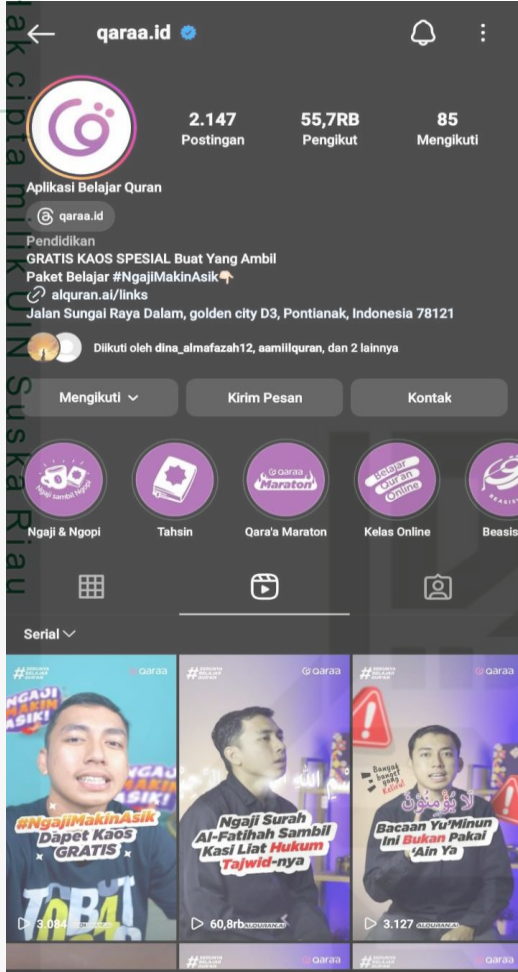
Hak cipta milik UIN Suska Riau

qaraa.id

2.147
Postingan

55,7RB
Pengikut

85
Mengikuti

Aplikasi Belajar Quran

qaraa.id

Pendidikan
GRATIS KAOS SPESIAL Buat Yang Ambil Paket Belajar #NgajiMakinAsik👇
alquran.ai/links
Jalan Sungai Raya Dalam, golden city D3, Pontianak, Indonesia 78121

Diikuti oleh dina_almafazah12, aamiilquran, dan 2 lainnya

Mengikuti
Kirim Pesan
Kontak

Ngaji & Ngopi
Tahsin
Qara'a Maraton
Kelas Online
Beasis

Serial

#NgajiMakinAsik Dapet Kaos GRATIS
3.084

Ngaji Surah Al-Fatihah Sambil Kasi Liat Hukum Tajwid-nya
60,8rb

Bacaan Yu'Minun Ini Bukan Pakai 'Ain Ya
3.127

qaraa
qaraa
qaraa